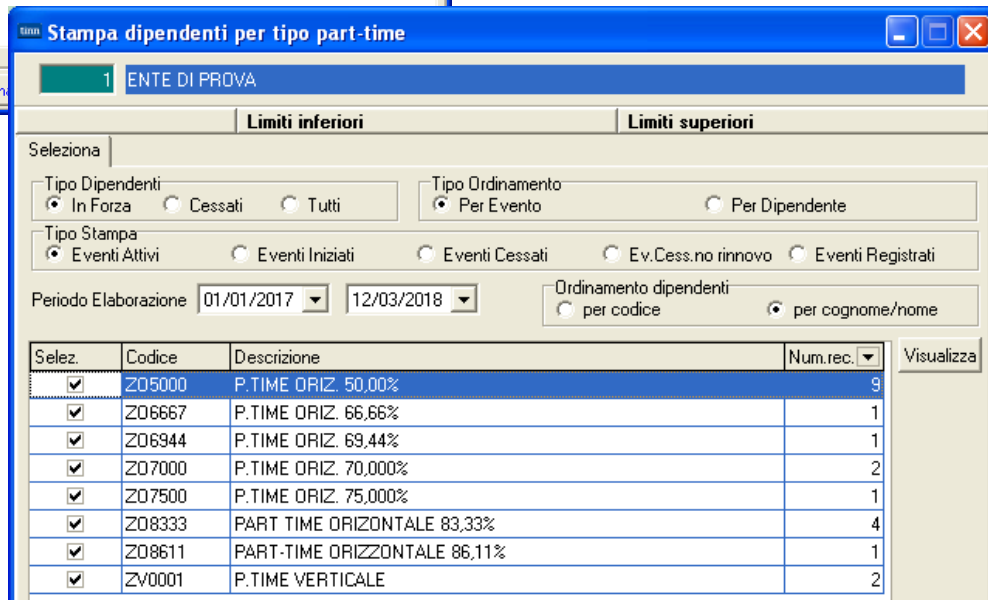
tinn Stampa dipendenti per tipo part-time

1 ENTE DI PROVA

Limiti inferiori | Limiti superiori

Seleziona

Tipo Dipendenti
In Forza
Cessati
Tutti

Tipo Ordinamento
Per Evento
Per Dipendente

Tipo Stampa
Eventi Attivi
Eventi Iniziati
Eventi Cessati
Ev.Cess.no rinnovo
Eventi Registrati

Periodo Elaborazione 01/01/2017 12/03/2018

Ordinamento dipendenti
per codice
per cognome/nome

| Selez. | Codice | Descrizione | Num.rec. |
|---|---|---|---|
| ☑ | ZO5000 | P.TIME ORIZ. 50,00% | 9 |
| ☑ | ZO6667 | P.TIME ORIZ. 66,66% | 1 |
| ☑ | ZO6944 | P.TIME ORIZ. 69,44% | 1 |
| ☑ | ZO7000 | P.TIME ORIZ. 70,000% | 2 |
| ☑ | ZO7500 | P.TIME ORIZ. 75,000% | 1 |
| ☑ | ZO8333 | PART TIME ORIZONTALE 83,33% | 4 |
| ☑ | ZO8611 | PART-TIME ORIZZONTALE 86,11% | 1 |
| ☑ | ZV0001 | P.TIME VERTICALE | 2 |

Visualizza